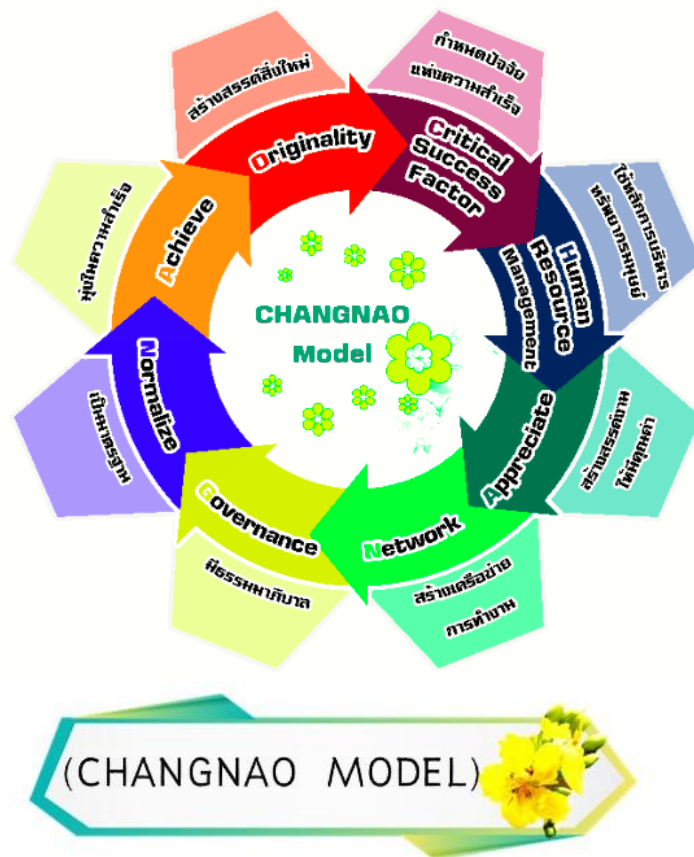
สร้างสรรค์สิ่งใหม่

Originality

กำหนดปัจจัยแห่งความสำเร็จ

Critical Success Factor

ใช้หลักการบริหารทรัพยากรมนุษย์

Human Resource Management

สร้างสรรค์งานให้มีคุณค่า

Appreciate

สร้างเครือข่ายการทำงาน

Network

มีธรรมาภิบาล

Governance

หารือคุณธรรม

Normalize

มุ่งในความสำเร็จ

Achieve

CHANGNAO Model

(CHANGNAO MODEL)